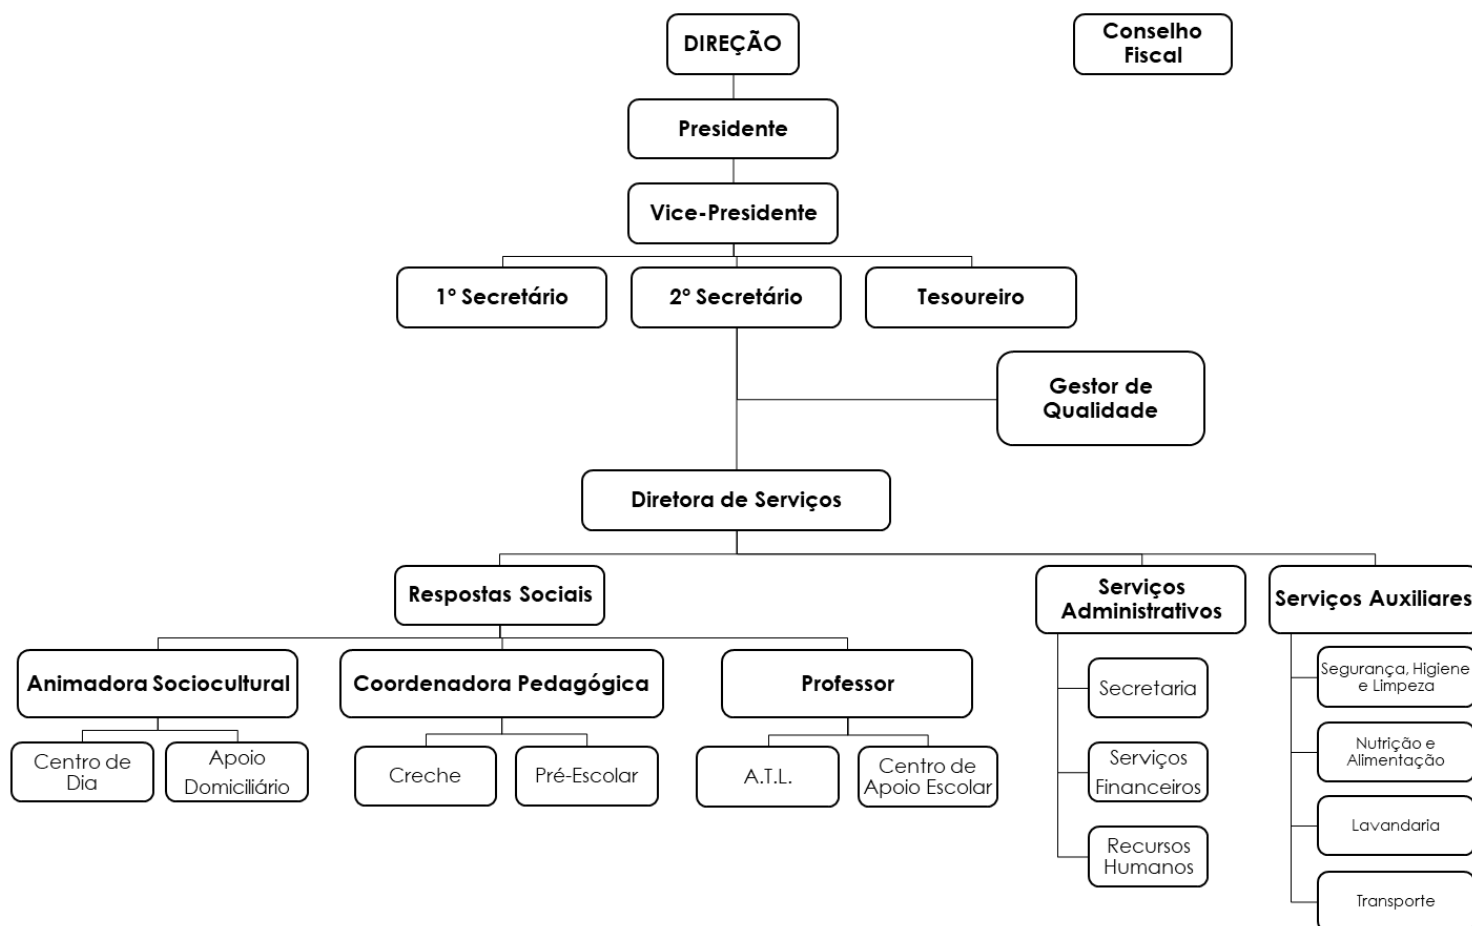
DIREÇÃO

Conselho Fiscal

Presidente

Vice-Presidente

1º Secretário

2º Secretário

Tesoureiro

Gestor de Qualidade

Diretora de Serviços

Respostas Sociais

Serviços Administrativos

Serviços Auxiliares

Animadora Sociocultural

Coordenadora Pedagógica

Professor

Centro de Dia

Apoio Domiciliário

Creche

Pré-Escolar

A.T.L.

Centro de Apoio Escolar

Secretaria

Serviços Financeiros

Recursos Humanos

Segurança, Higiene e Limpeza

Nutrição e Alimentação

Lavandaria

Transporte